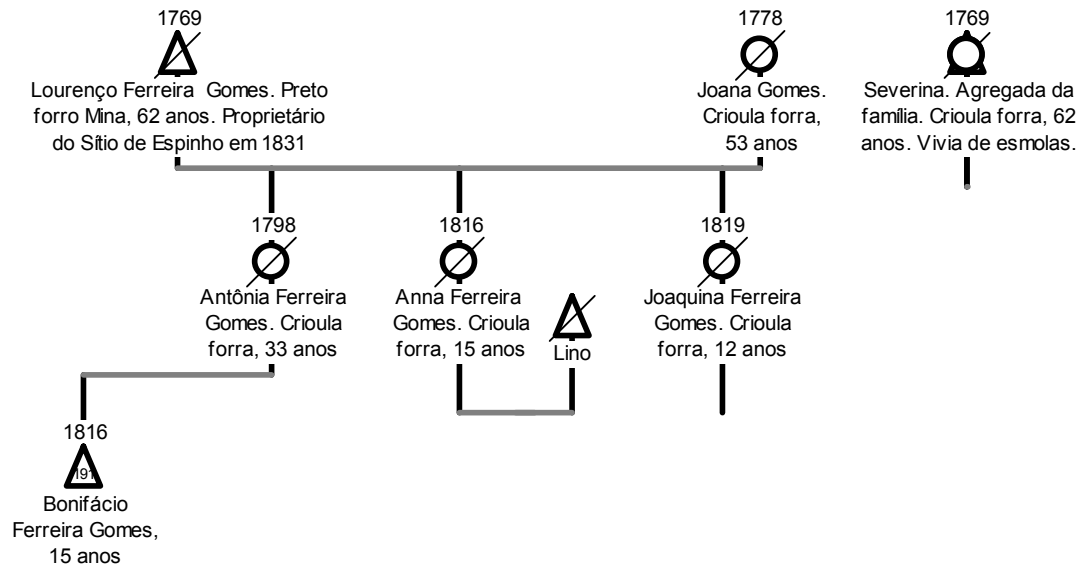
1769
Lourenço Ferreira Gomes. Preto forro Mina, 62 anos. Proprietário do Sítio de Espinho em 1831

1778
Joana Gomes. Crioula forra, 53 anos

1769
Severina. Agregada da família. Crioula forra, 62 anos. Vivia de esmolas.

1798
Antônia Ferreira Gomes. Crioula forra, 33 anos

1816
Anna Ferreira Gomes. Crioula forra, 15 anos

Lino

1819
Joaquina Ferreira Gomes. Crioula forra, 12 anos

1816
191
Bonifácio Ferreira Gomes, 15 anos